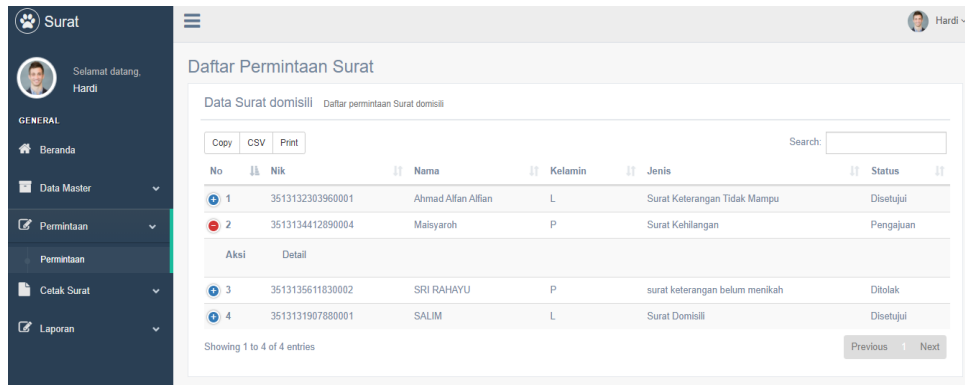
Surat

Hardi

Selamat datang,
Hardi

GENERAL

Beranda

Data Master

Permintaan

Permintaan

Cetak Surat

Laporan

Daftar Permintaan Surat

Data Surat domisili Daftar permintaan Surat domisili

Copy CSV Print

Search:

| No | Nik | Nama | Kelamin | Jenis | Status |
|---|---|---|---|---|---|
| 1 | 3513132303960001 | Ahmad Alfan Alfian | L | Surat Keterangan Tidak Mampu | Disetujui |
| 2 | 3513134412890004 | Maisyaroh | P | Surat Kehilangan | Pengajuan |
| Aksi | Detail | | | | |
| 3 | 3513135611830002 | SRI RAHAYU | P | surat keterangan belum menikah | Ditolak |
| 4 | 3513131907880001 | SALIM | L | Surat Domisili | Disetujui |

Showing 1 to 4 of 4 entries

Previous 1 Next